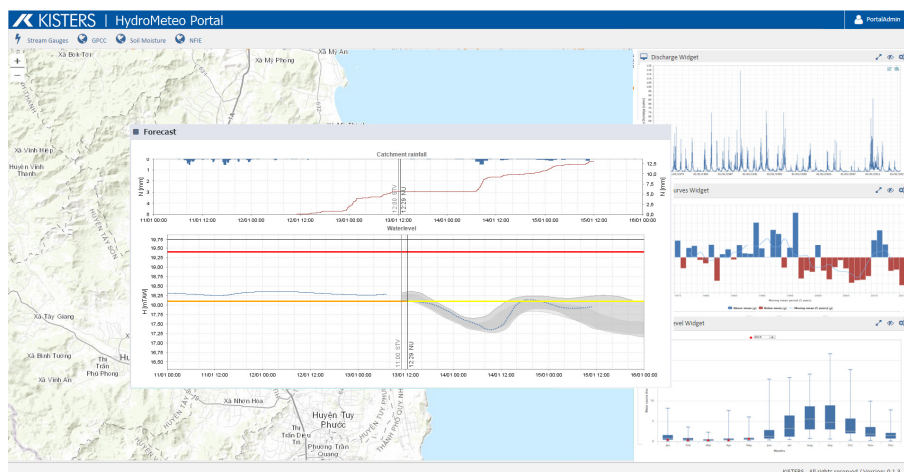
KISTERS | HydroMeteo Portal

PortalAdmin

Stream Gauges GPCC Soil Moisture NFIE

+
−

Xã Mỹ An
Xã Mỹ Phong
Xã Bình Tân
Xã Vĩnh Hiệp
Huyện Vĩnh Thạnh
Xã Tây Giang
Xã Bình Tường
Thị Trấn Phú Phong
Xã Vĩnh An
Xã Nhơn Hòa
Huyện Tuy Phước
Thị Trấn Diêu Trì
Phường Trần Quang

Discharge Widget

Curves Widget

Level Widget

Forecast

Catchment rainfall

N [mm]

0
1
2
3
4

12.5
10.0
7.5
5.0
2.5
0

11/01 00:00 11/01 12:00 12/01 00:00 12/01 12:00 13/01 00:00 13/01 12:00 14/01 00:00 14/01 12:00 15/01 00:00 15/01 12:00 16/01 00:00

Waterlevel

H [mTAW]

19.75
19.50
19.25
19.00
18.75
18.50
18.25
18.00
17.75
17.50
17.25
17.00
16.75
16.50

11:00 STV
12:29 NU

11/01 00:00 11/01 12:00 12/01 00:00 12/01 12:00 13/01 00:00 13/01 12:00 14/01 00:00 14/01 12:00 15/01 00:00 15/01 12:00 16/01 00:00

KISTERS - All rights reserved | Version 0.1.3